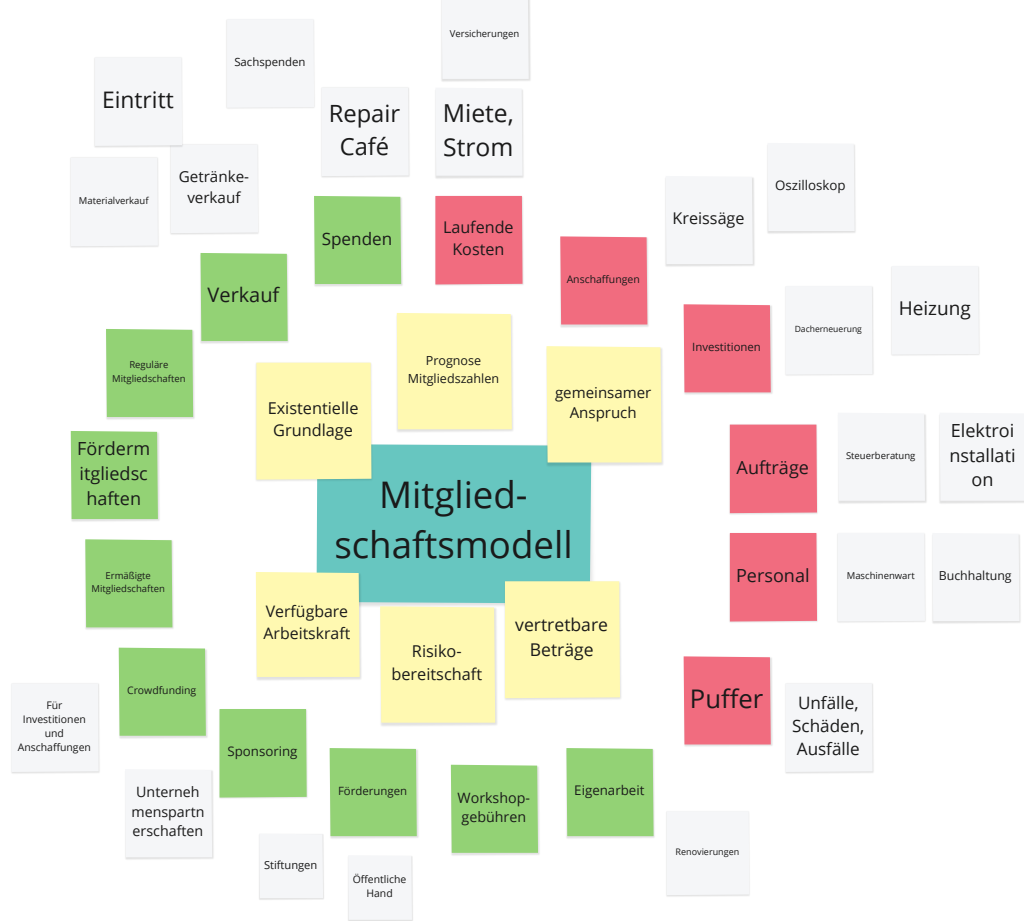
Versicherungen

Sachspenden

Eintritt

Repair Café

Miete, Strom

Materialverkauf

Getränkeverkauf

Oszilloskop

Kreissäge

Spenden

Laufende Kosten

Anschaffungen

Verkauf

Heizung

Dacherneuerung

Investitionen

Reguläre Mitgliedschaften

Prognose Mitgliedszahlen

gemeinsamer Anspruch

Existentielle Grundlage

Fördermitgliedschaften

Steuerberatung

Elektroinstallation

Aufträge

Mitgliedschaftsmodell

Ermäßigte Mitgliedschaften

Personal

Maschinenwart

Buchhaltung

Verfügbare Arbeitskraft

vertretbare Beträge

Risikobereitschaft

Crowdfunding

Puffer

Unfälle, Schäden, Ausfälle

Für Investitionen und Anschaffungen

Sponsoring

Unternehmenspartnerschaften

Förderungen

Workshopgebühren

Eigenarbeit

Renovierungen

Stiftungen

Öffentliche Hand